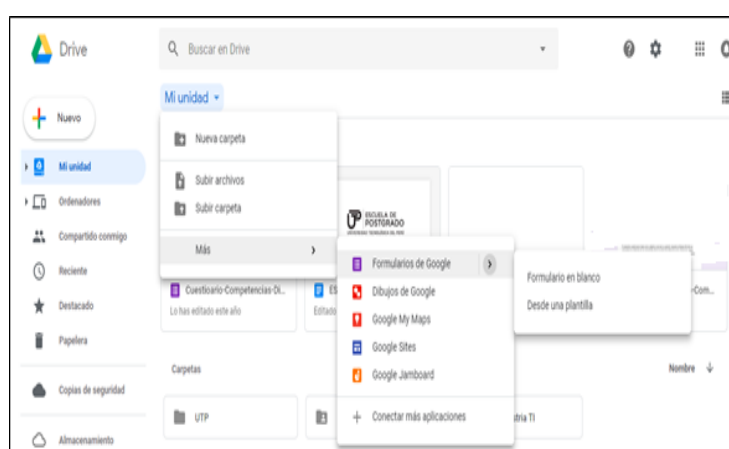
Drive

Buscar en Drive

Mi unidad

Nuevo

Mi unidad

Ordenadores

Compartido conmigo

Reciente

Destacado

Papelera

Copias de seguridad

Almacenamiento

Nueva carpeta

Subir archivos

Subir carpeta

Más

ESCUELA DE POSTGRADO

Formularios de Google

Dibujos de Google

Google My Maps

Google Sites

Google Jamboard

Conectar más aplicaciones

Formulario en blanco

Desde una plantilla

Cuestionario-Competencias-Di...

Lo has editado este año

ES

Editado

-Com...

Carpetas

Nombre

UTP

stria TI